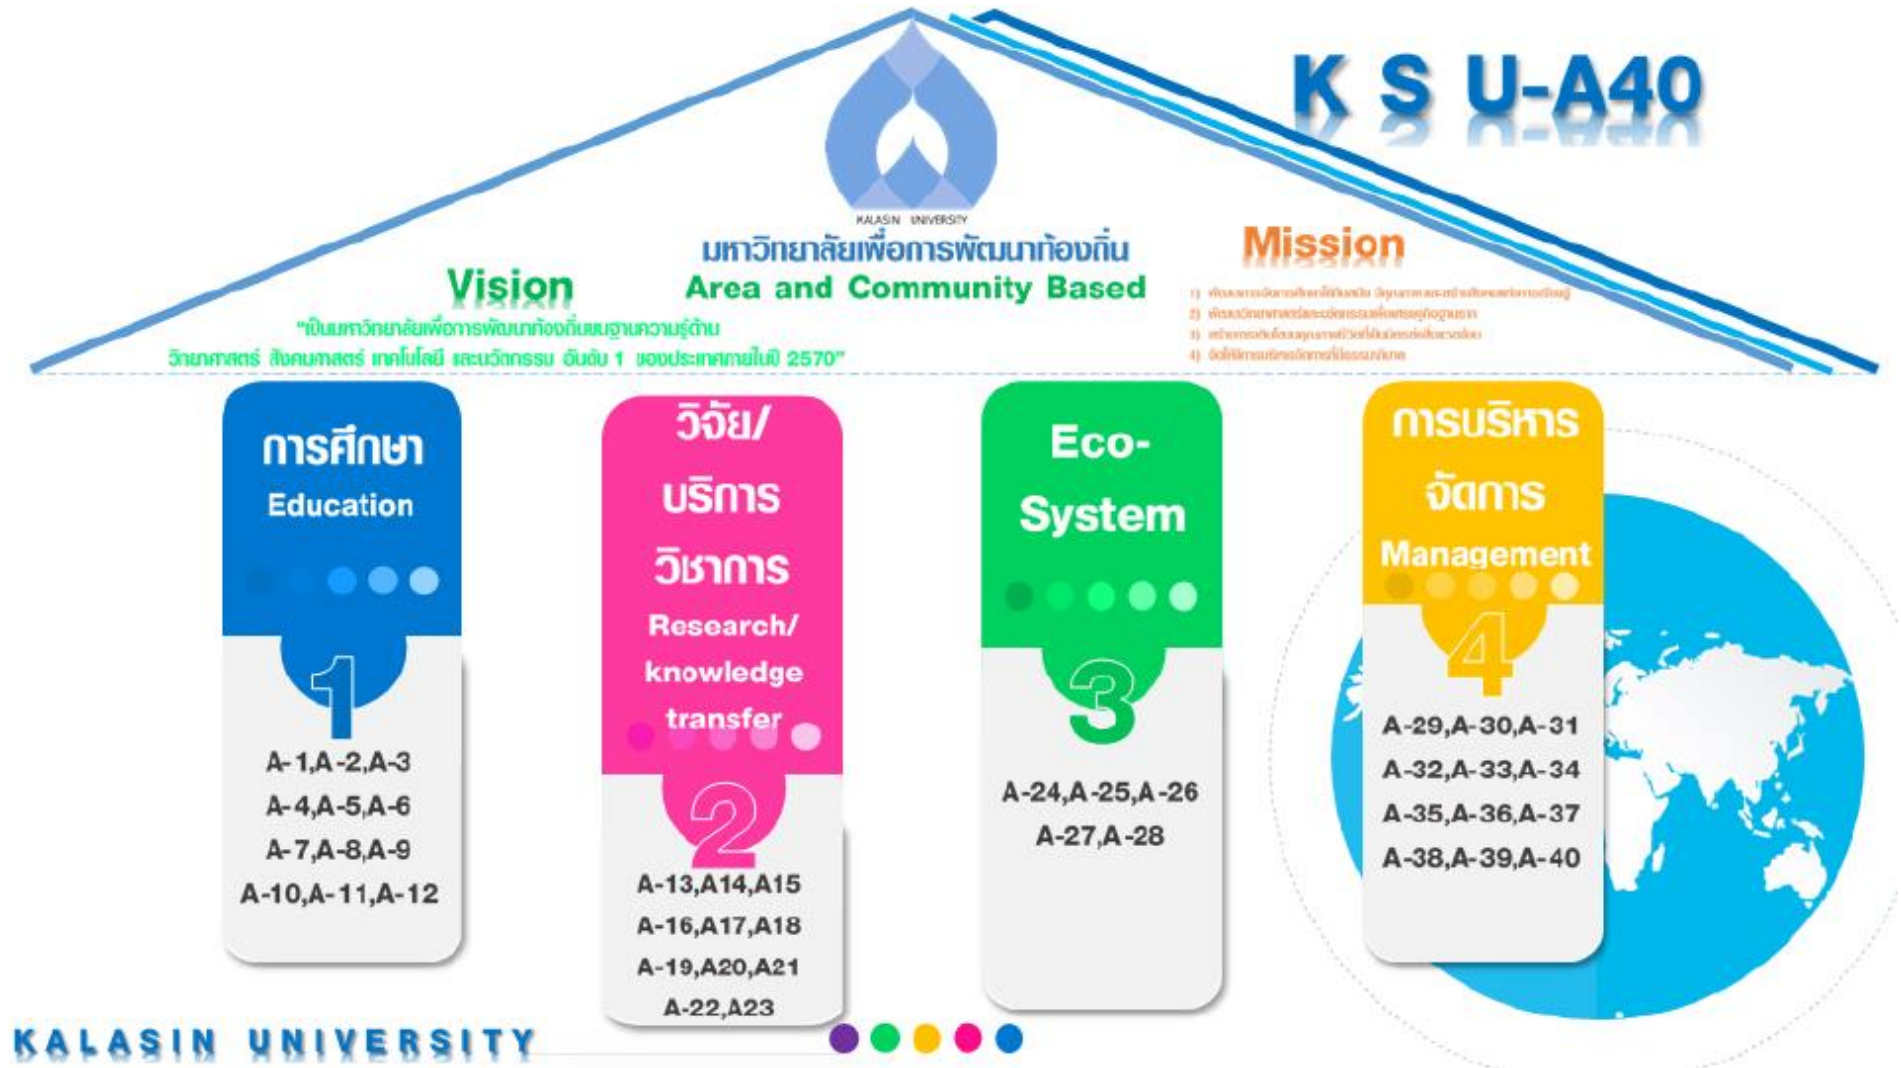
K S U-A40

KALASIN UNIVERSITY

มหาวิทยาลัยเพื่อการพัฒนาท้องถิ่น
Area and Community Based

Vision
"เป็นมหาวิทยาลัยเพื่อการพัฒนาท้องถิ่นบนฐานความรู้ด้าน วิทยาศาสตร์ สังคมศาสตร์ เทคโนโลยี และนวัตกรรม อันดับ 1 ของประเทศภายในปี 2570"

Mission
1) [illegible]
2) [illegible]
3) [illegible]
4) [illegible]

การศึกษา
Education
1
A-1,A-2,A-3
A-4,A-5,A-6
A-7,A-8,A-9
A-10,A-11,A-12

วิจัย/
บริการ
วิชาการ
Research/
knowledge
transfer
2
A-13,A14,A15
A-16,A17,A18
A-19,A20,A21
A-22,A23

Eco-
System
3
A-24,A-25,A-26
A-27,A-28

การบริหาร
จัดการ
Management
4
A-29,A-30,A-31
A-32,A-33,A-34
A-35,A-36,A-37
A-38,A-39,A-40

KALASIN UNIVERSITY